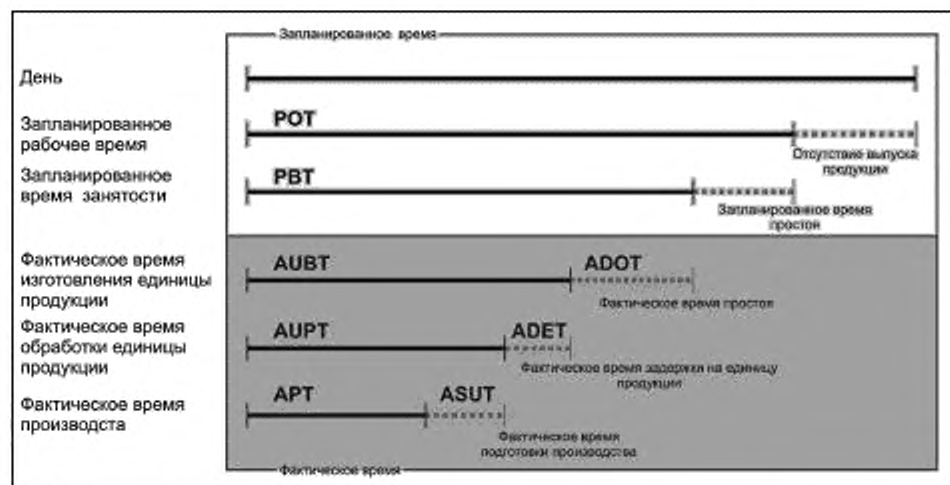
Запланированное время

День

Запланированное рабочее время

POT

Отсутствие выпуска продукции

Запланированное время занятости

PBT

Запланированное время простоя

Фактическое время изготовления единицы продукции

AUBT

ADOT

Фактическое время простоя

Фактическое время обработки единицы продукции

AUPT

ADET

Фактическое время задержки на единицу продукции

Фактическое время производства

APT

ASUT

Фактическое время подготовки производства

Фактическое время